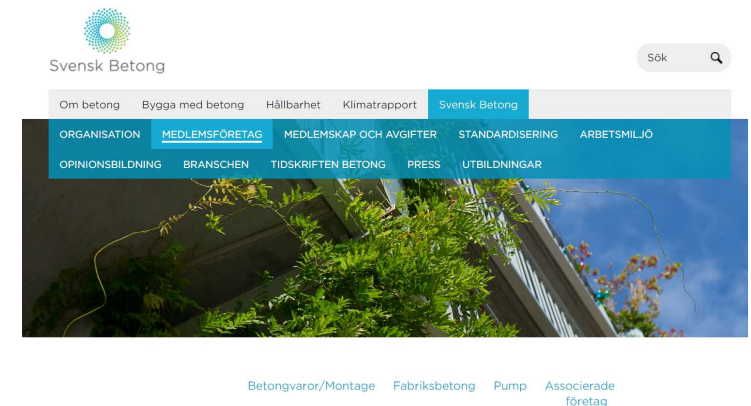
Svensk Betong

Sök

Om betong Bygga med betong Hållbarhet Klimatrapport Svensk Betong

ORGANISATION MEDLEMSFÖRETAG MEDLEMSKAP OCH AVGIFTER STANDARDISERING ARBETSMILJÖ OPINIONSBILDNING BRANSCHEN TIDSKRIFTEN BETONG PRESS UTBILDNINGAR

Betongvaror/Montage Fabriksbetong Pump Associerade företag